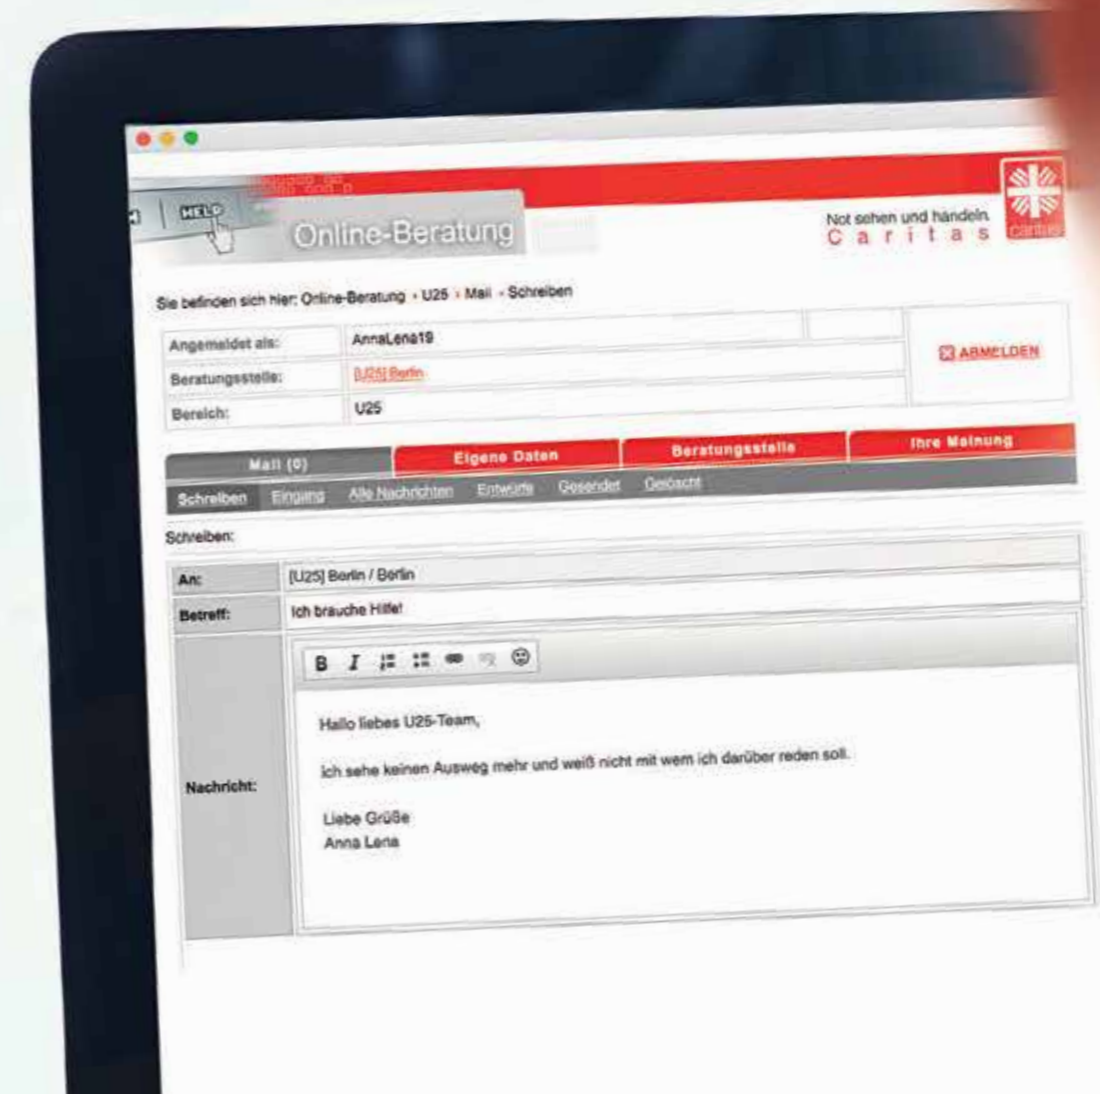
HELP

Online-Beratung

Not sehen und handeln.
Caritas

caritas

Sie befinden sich hier: Online-Beratung › U25 › Mail › Schreiben

| Angemeldet als: | AnnaLena19 |
|---|---|
| Beratungsstelle: | [U25] Berlin |
| Bereich: | U25 |

ABMELDEN

Mail (0) | Eigene Daten | Beratungsstelle | Ihre Meinung

Schreiben | Eingang | Alle Nachrichten | Entwürfe | Gesendet | Gelöscht

Schreiben:

| An: | [U25] Berlin / Berlin |
|---|---|
| Betreff: | Ich brauche Hilfe! |

Nachricht:

B I

Hallo liebes U25-Team,

ich sehe keinen Ausweg mehr und weiß nicht mit wem ich darüber reden soll.

Liebe Grüße
Anna Lena